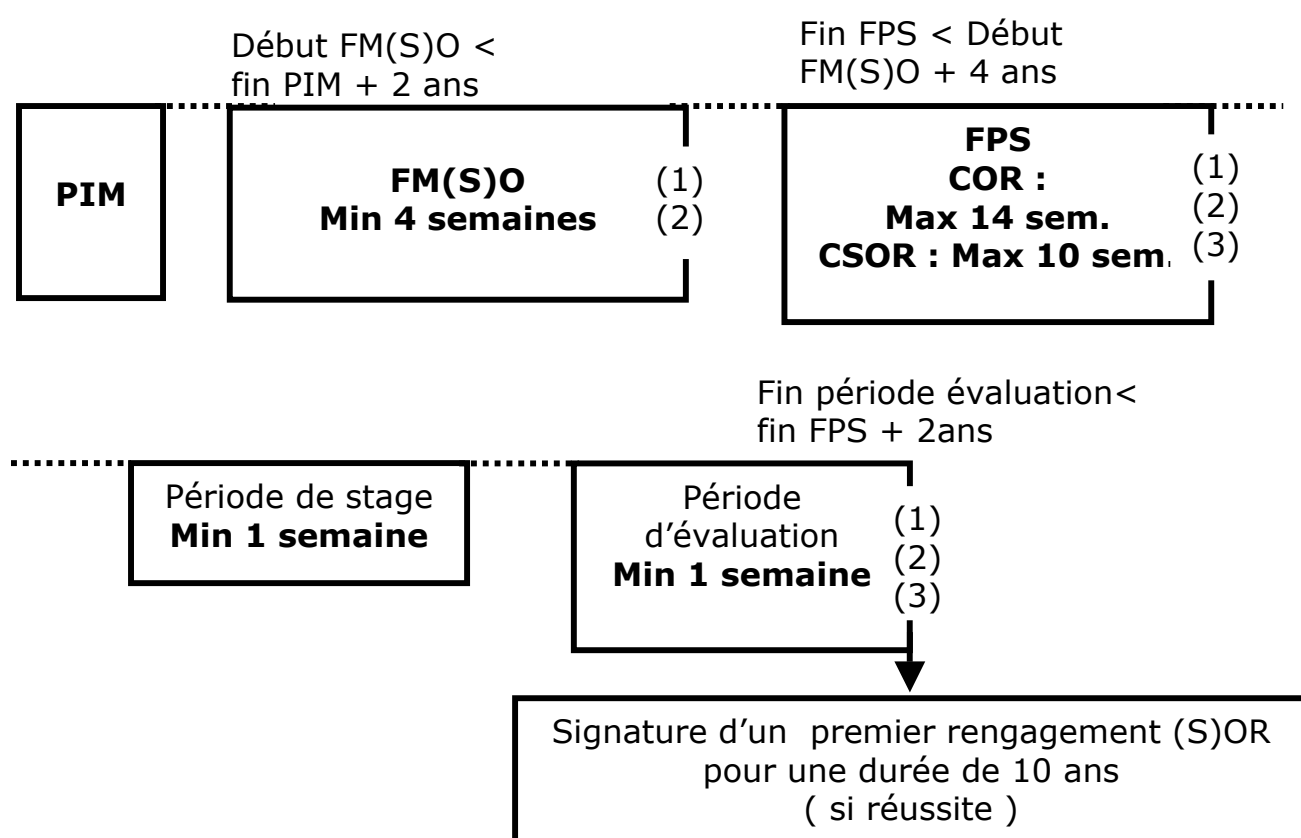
Début FM(S)O < fin PIM + 2 ans

Fin FPS < Début FM(S)O + 4 ans

PIM

FM(S)O
Min 4 semaines

(1)
(2)

FPS
COR :
Max 14 sem.
CSOR : Max 10 sem.

(1)
(2)
(3)

Fin période évaluation< fin FPS + 2ans

Période de stage
Min 1 semaine

Période d'évaluation
Min 1 semaine

(1)
(2)
(3)

Signature d'un premier rengagement (S)OR pour une durée de 10 ans ( si réussite )